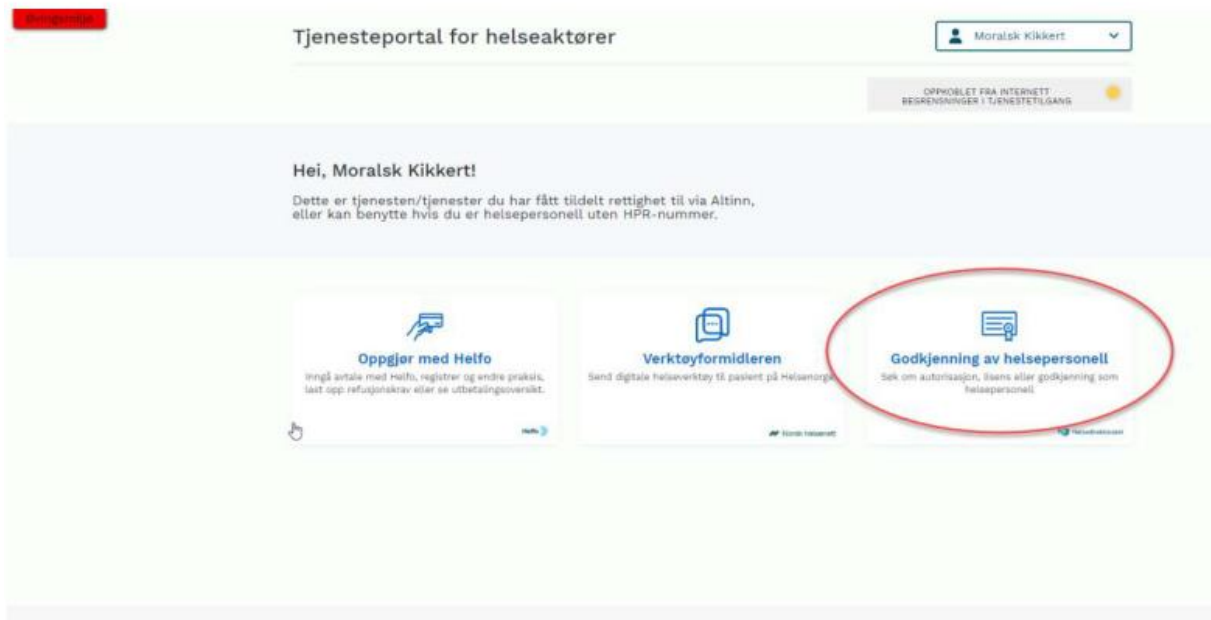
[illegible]

Tjenesteportal for helseaktører

Moralsk Kikkert

OPPKOBLET FRA INTERNETT
BEGRENSNINGER I TJENESTETILGANG

Hei, Moralsk Kikkert!

Dette er tjenesten/tjenester du har fått tildelt rettighet til via Altinn, eller kan benytte hvis du er helsepersonell uten HPR-nummer.

Oppgjør med Helfo

Inngå avtale med Helfo, registrer og endre praksis, last opp refusjonskrav eller se utbetalingsoversikt.

Helfo

Verktøyformidleren

Send digitale helseverktøy til pasient på Helsenorge

Norsk helsenett

Godkjenning av helsepersonell

Søk om autorisasjon, lisens eller godkjenning som helsepersonell

Helsedirektoratet